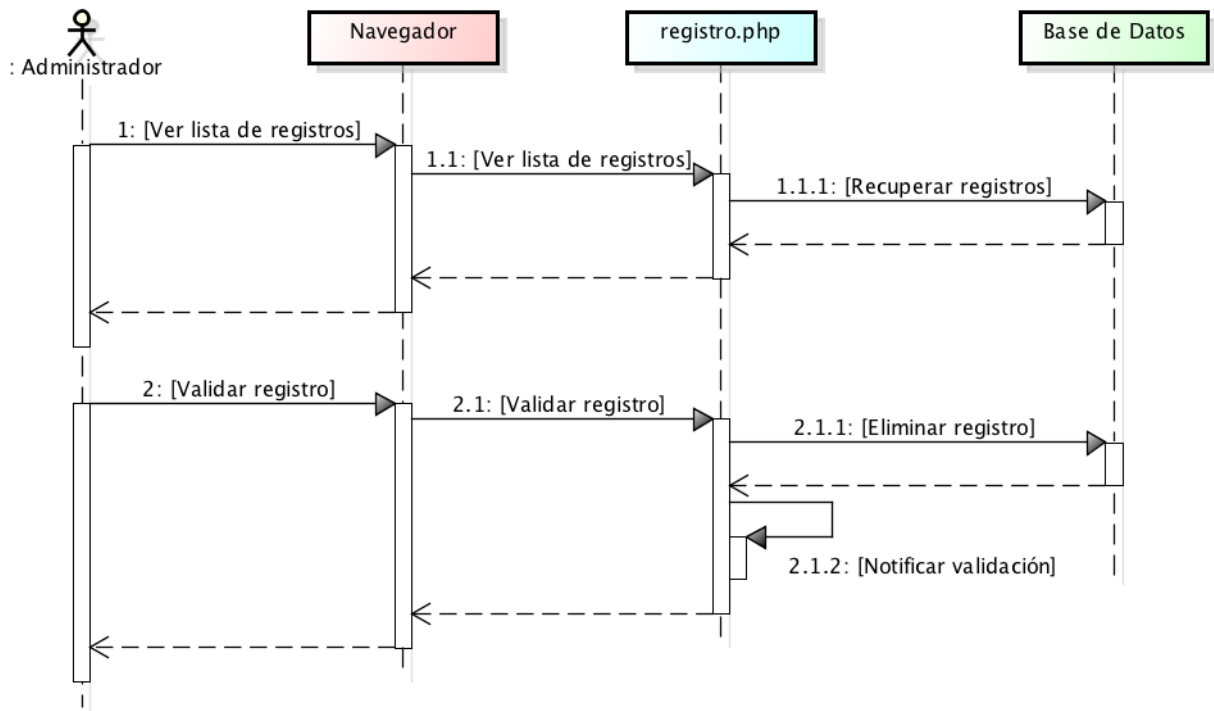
: Administrador

Navegador

registro.php

Base de Datos

1: [Ver lista de registros]

1.1: [Ver lista de registros]

1.1.1: [Recuperar registros]

2: [Validar registro]

2.1: [Validar registro]

2.1.1: [Eliminar registro]

2.1.2: [Notificar validación]